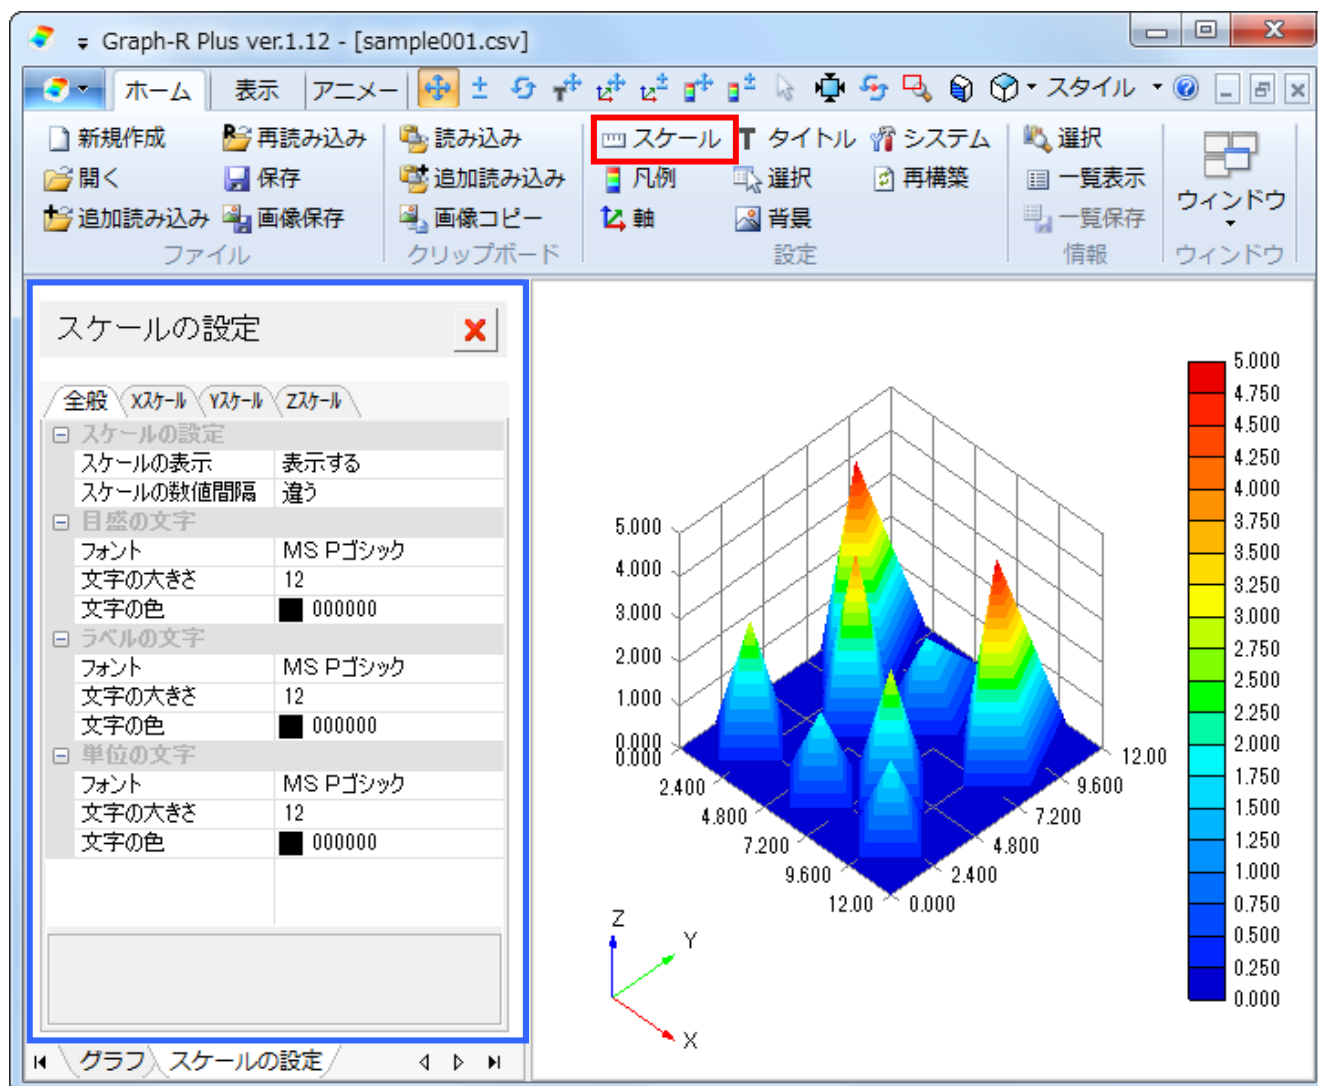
Graph-R Plus ver.1.12 - [sample001.csv]

ホーム 表示 アニメー スタイル

新規作成 再読み込み 開く 保存 追加読み込み 画像保存 ファイル

読み込み 追加読み込み 画像コピー クリップボード

スケール タイトル システム 凡例 選択 再構築 軸 背景 設定

選択 一覧表示 一覧保存 情報

ウィンドウ ウィンドウ

スケールの設定

全般 Xスケール Yスケール Zスケール

| スケールの設定 | |
|---|---|
| スケールの表示 | 表示する |
| スケールの数値間隔 | 違う |
| 目盛の文字 | |
| フォント | MS Pゴシック |
| 文字の大きさ | 12 |
| 文字の色 | 000000 |
| ラベルの文字 | |
| フォント | MS Pゴシック |
| 文字の大きさ | 12 |
| 文字の色 | 000000 |
| 単位の文字 | |
| フォント | MS Pゴシック |
| 文字の大きさ | 12 |
| 文字の色 | 000000 |

グラフ スケールの設定

5.000 4.000 3.000 2.000 1.000 0.000 0.000

2.400 4.800 7.200 9.600 12.00 0.000 2.400 4.800 7.200 9.600 12.00

5.000 4.750 4.500 4.250 4.000 3.750 3.500 3.250 3.000 2.750 2.500 2.250 2.000 1.750 1.500 1.250 1.000 0.750 0.500 0.250 0.000

Z Y X